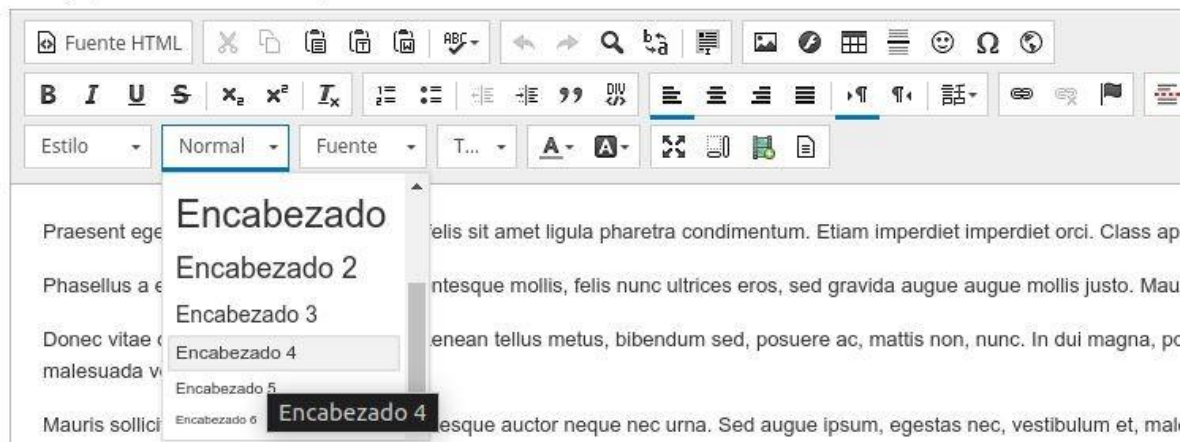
Fuente HTML

Estilo
Normal
Fuente
T...

Encabezado
Encabezado 2
Encabezado 3
Encabezado 4
Encabezado 5
Encabezado 6
Encabezado 4

Praesent ege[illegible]felis sit amet ligula pharetra condimentum. Etiam imperdiet imperdiet orci. Class ap

Phasellus a e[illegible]ntesque mollis, felis nunc ultrices eros, sed gravida augue augue mollis justo. Mau

Donec vitae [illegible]enean tellus metus, bibendum sed, posuere ac, mattis non, nunc. In dui magna, po malesuada v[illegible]

Mauris sollici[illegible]esque auctor neque nec urna. Sed augue ipsum, egestas nec, vestibulum et, mal